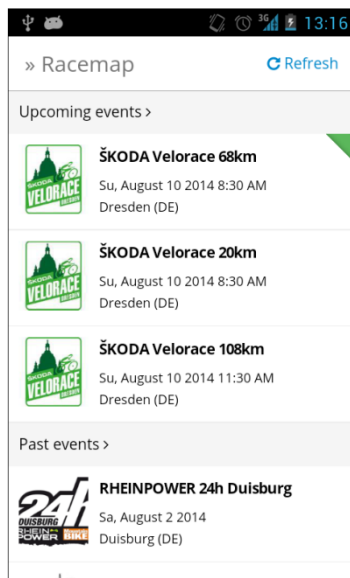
3G 13:16

» Racemap

Refresh

Upcoming events ›

ŠKODA VELORACE DRESDEN

ŠKODA Velorace 68km
Su, August 10 2014 8:30 AM
Dresden (DE)

ŠKODA VELORACE DRESDEN

ŠKODA Velorace 20km
Su, August 10 2014 8:30 AM
Dresden (DE)

ŠKODA VELORACE DRESDEN

ŠKODA Velorace 108km
Su, August 10 2014 11:30 AM
Dresden (DE)

Past events ›

24h DUISBURG RHEINPOWER BIKE

RHEINPOWER 24h Duisburg
Sa, August 2 2014
Duisburg (DE)